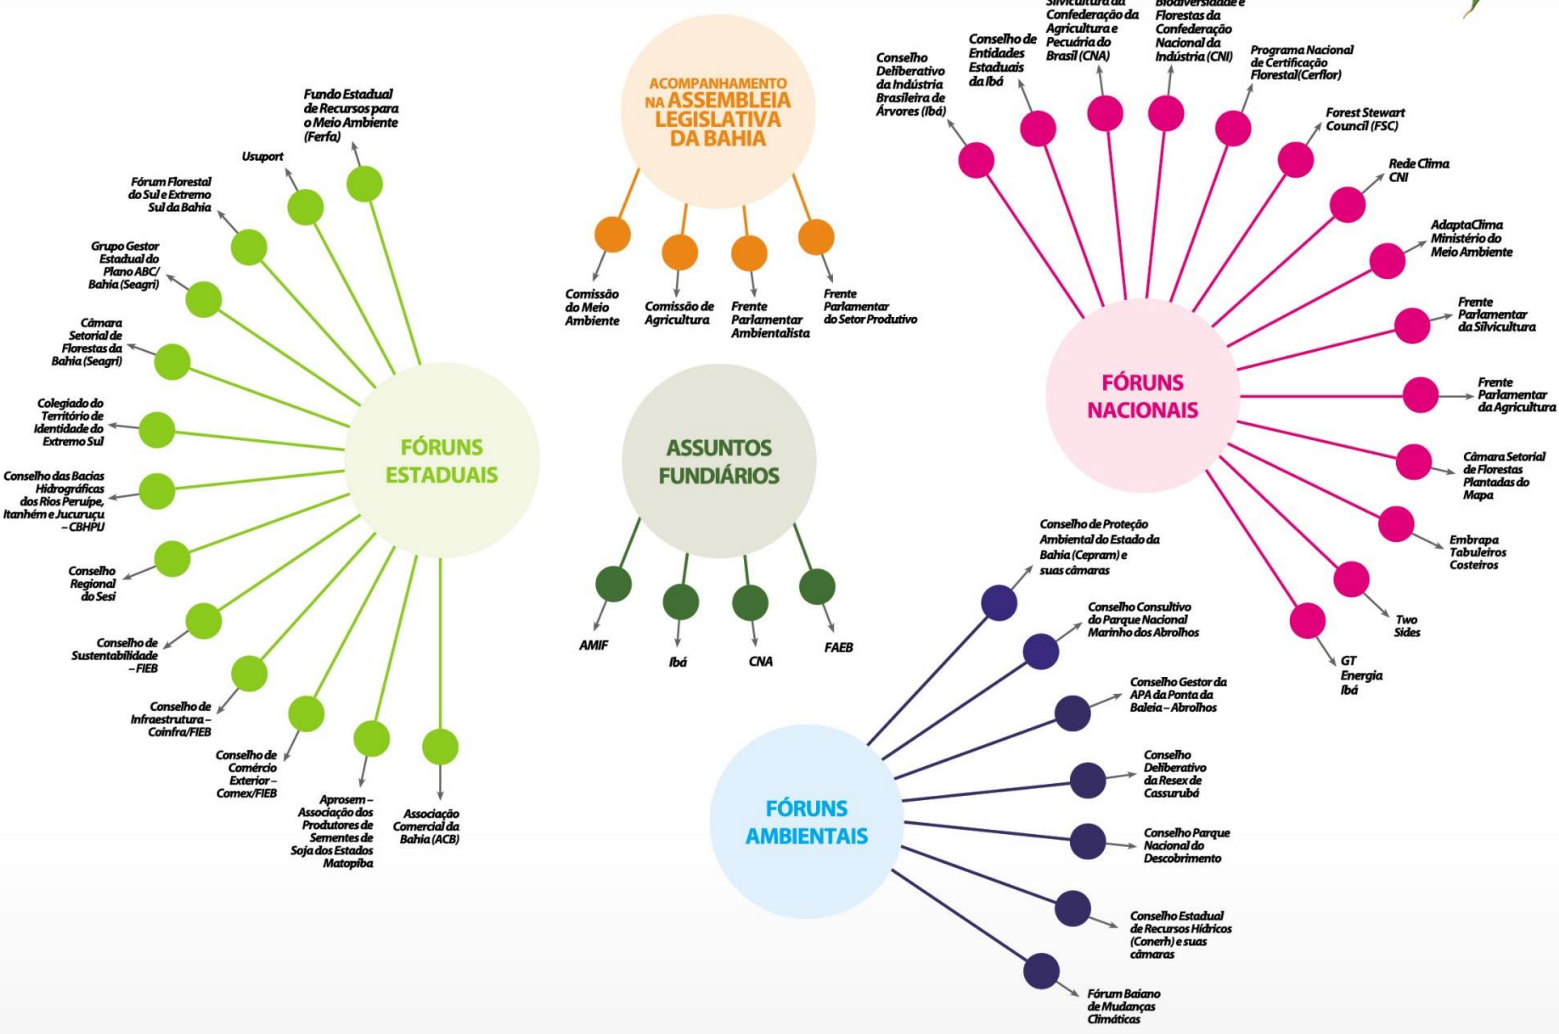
ACOMPANHAMENTO NA ASSEMBLEIA LEGISLATIVA DA BAHIA

Comissão do Meio Ambiente

Comissão de Agricultura

Frente Parlamentar Ambientalista

Frente Parlamentar do Setor Produtivo

FÓRUNS ESTADUAIS

Fundo Estadual de Recursos para o Meio Ambiente (Ferfa)

Usuport

Fórum Florestal do Sul e Extremo Sul da Bahia

Grupo Gestor Estadual do Plano ABC/ Bahia (Seagri)

Câmara Setorial de Florestas da Bahia (Seagri)

Colegiado do Território de Identidade do Extremo Sul

Conselho das Bacias Hidrográficas dos Rios Peruípe, Itanhém e Jucuruçu – CBHPIJ

Conselho Regional do Sesi

Conselho de Sustentabilidade – FIEB

Conselho de Infraestrutura – Coinfra/FIEB

Conselho de Comércio Exterior – Comex/FIEB

Aprosem – Associação dos Produtores de Sementes de Soja dos Estados Matopiba

Associação Comercial da Bahia (ACB)

ASSUNTOS FUNDIÁRIOS

AMIF

Ibá

CNA

FAEB

FÓRUNS NACIONAIS

Conselho Deliberativo da Indústria Brasileira de Árvores (Ibá)

Conselho de Entidades Estaduais da Ibá

Silvicultura da Confederação da Agricultura e Pecuária do Brasil (CNA)

Biodiversidade e Florestas da Confederação Nacional da Indústria (CNI)

Programa Nacional de Certificação Florestal(Cerflor)

Forest Stewart Council (FSC)

Rede Clima CNI

AdaptaClima Ministério do Meio Ambiente

Frente Parlamentar da Silvicultura

Frente Parlamentar da Agricultura

Câmara Setorial de Florestas Plantadas do Mapa

Embrapa Tabuleiros Costeiros

Two Sides

GT Energia Ibá

FÓRUNS AMBIENTAIS

Conselho de Proteção Ambiental do Estado da Bahia (Cepram) e suas câmaras

Conselho Consultivo do Parque Nacional Marinho dos Abrolhos

Conselho Gestor da APA da Ponta da Baleia – Abrolhos

Conselho Deliberativo da Resex de Cassurubá

Conselho Parque Nacional do Descobrimento

Conselho Estadual de Recursos Hídricos (Conerh) e suas câmaras

Fórum Baiano de Mudanças Climáticas